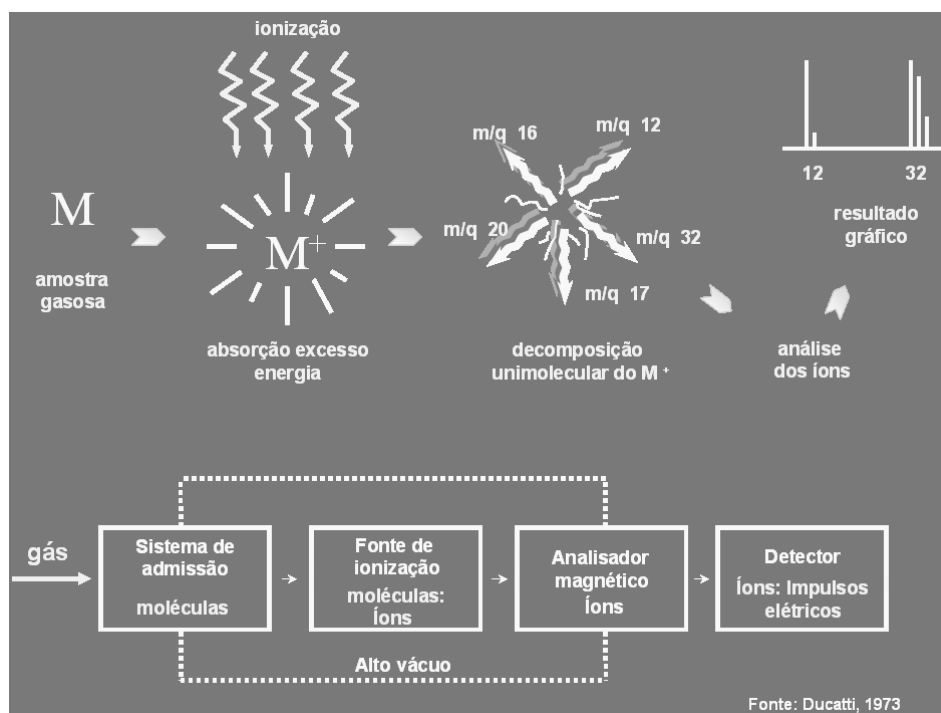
ionização

M

amostra gasosa

$M^+$

absorção excesso energia

m/q 16

m/q 12

m/q 20

m/q 32

m/q 17

decomposição unimolecular do $M^+$

12

32

resultado gráfico

análise dos íons

gás

Sistema de admissão

moléculas

Fonte de ionização

moléculas: Íons

Analisador magnético

Íons

Detector

Íons: Impulsos elétricos

Alto vácuo

Fonte: Ducatti, 1973